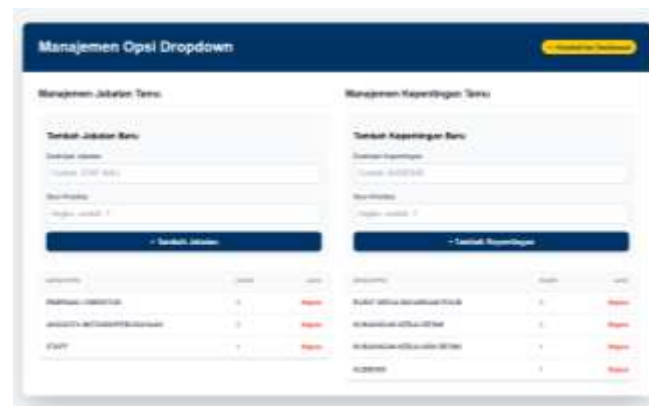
Manajemen Opsi Dropdown

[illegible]

Manajemen Jabatan Tamu

Tambah Jabatan Baru

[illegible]

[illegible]

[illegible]

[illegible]

+ Tambah Jabatan

| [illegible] | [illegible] | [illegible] |
|---|---|---|
| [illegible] | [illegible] | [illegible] |
| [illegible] | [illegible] | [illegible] |
| STAFF | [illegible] | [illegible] |

Manajemen Kepentingan Tamu

Tambah Kepentingan Baru

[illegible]

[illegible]

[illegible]

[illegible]

+ Tambah Kepentingan

| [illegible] | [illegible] | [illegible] |
|---|---|---|
| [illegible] | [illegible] | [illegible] |
| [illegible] | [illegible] | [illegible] |
| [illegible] | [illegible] | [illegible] |
| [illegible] | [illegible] | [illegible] |